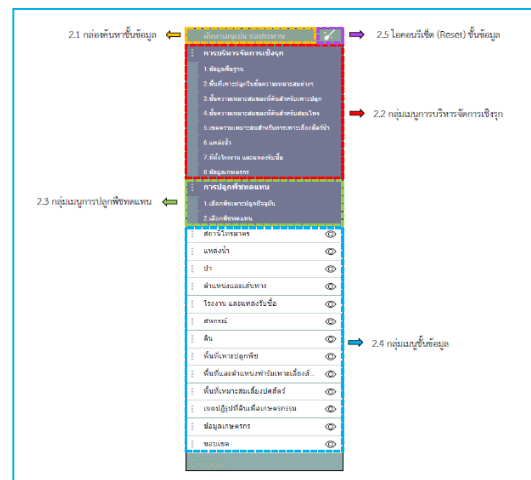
2.1 กล่องค้นหาชั้นข้อมูล

ค้นหาเลเยอร์ แบบประมาณ

2.5 ไอคอนรีเซ็ต (Reset) ชั้นข้อมูล

การบริหารจัดการเชิงรุก

1.ข้อมูลพื้นฐาน

2.พื้นที่เพาะปลูกในชั้นความเหมาะสมต่างๆ

3.ชั้นความเหมาะสมของพืชสำหรับเพาะปลูก

4.ชั้นความเหมาะสมของพืชสำหรับสัตว์

5.เขตความเหมาะสมสำหรับการเพาะเลี้ยงสัตว์น้ำ

6.แหล่งน้ำ

7.ที่ตั้งโรงงาน และแหล่งรับซื้อ

8.ข้อมูลเกษตรกร

2.2 กลุ่มเมนูการบริหารจัดการเชิงรุก

การปลูกพืชทดแทน

1.เลือกพืชเพาะปลูกปัจจุบัน

2.เลือกพืชทดแทน

2.3 กลุ่มเมนูการปลูกพืชทดแทน

สถานีไปรษณีย์

แหล่งน้ำ

ป่า

ตำแหน่งและเส้นทาง

โรงงาน และแหล่งรับซื้อ

สหกรณ์

ดิน

พื้นที่เพาะปลูกพืช

พื้นที่และตำแหน่งฟาร์มเพาะเลี้ยงสัตว์

พื้นที่เหมาะสมเลี้ยงสัตว์

เขตปฏิรูปที่ดินเพื่อเกษตรกรรม

ข้อมูลเกษตรกร

ขอบเขต

2.4 กลุ่มเมนูชั้นข้อมูล